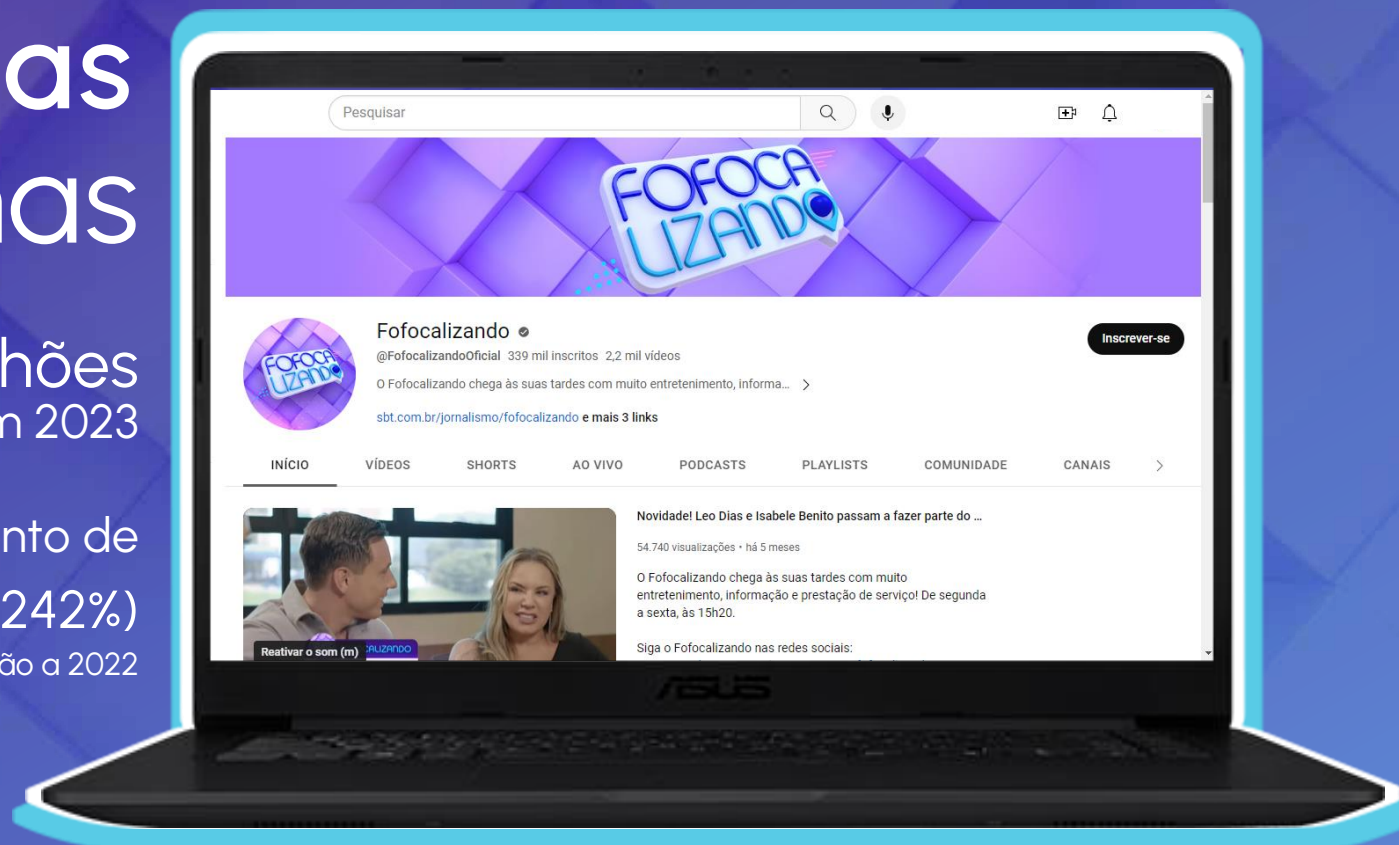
as

as

hões
n 2023

nto de
242%)
ão a 2022

Pesquisar

FOFOCA LIZANDO

Fofocalizando
@FofocalizandoOficial 339 mil inscritos 2,2 mil vídeos
O Fofocalizando chega às suas tardes com muito entretenimento, informa...
sbt.com.br/jornalismo/fofocalizando e mais 3 links

Inscrever-se

INÍCIO VÍDEOS SHORTS AO VIVO PODCASTS PLAYLISTS COMUNIDADE CANAIS

Reativar o som (m)

Novidade! Leo Dias e Isabele Benito passam a fazer parte do ...
54.740 visualizações • há 5 meses
O Fofocalizando chega às suas tardes com muito entretenimento, informação e prestação de serviço! De segunda a sexta, às 15h20.

Siga o Fofocalizando nas redes sociais:

ASUS